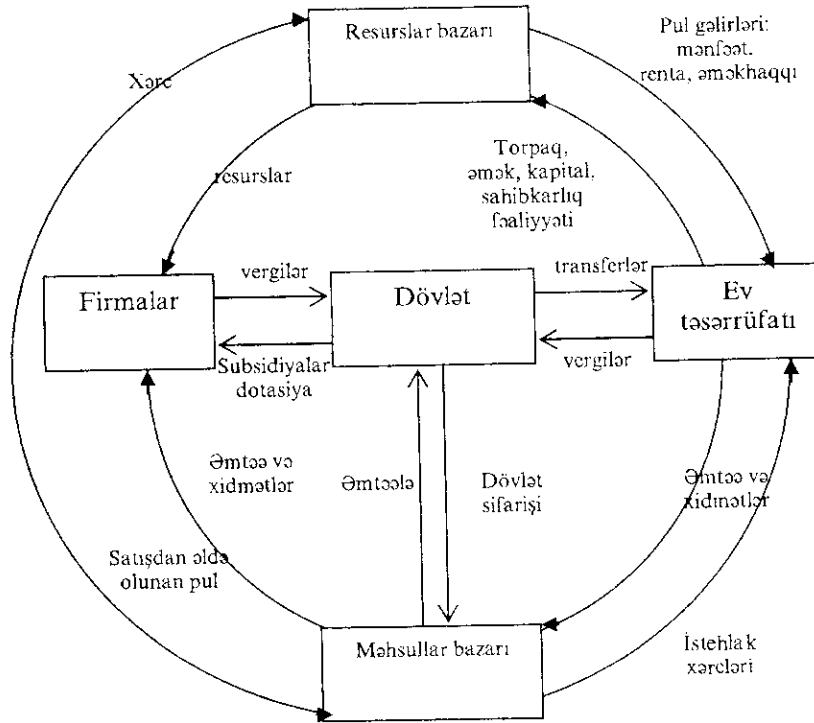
Resurslar bazarı

Xərc

Pul gəlirləri: mənfəət, renta, əməkhaqqı

resurslar

Torpaq, əmək, kapital, sahibkarlıq fəaliyyəti

Firmalar

vergilər

Dövlət

transferlər

Ev təsərrüfatı

Subsidiyalar dotasiya

vergilər

Əmtəə və xidmətlər

Əmtəələ

Dövlət sifarişi

Əmtəə və xidmətlər

Satışdan əldə olunan pul

Məhsullar bazarı

İstehlak xərcləri